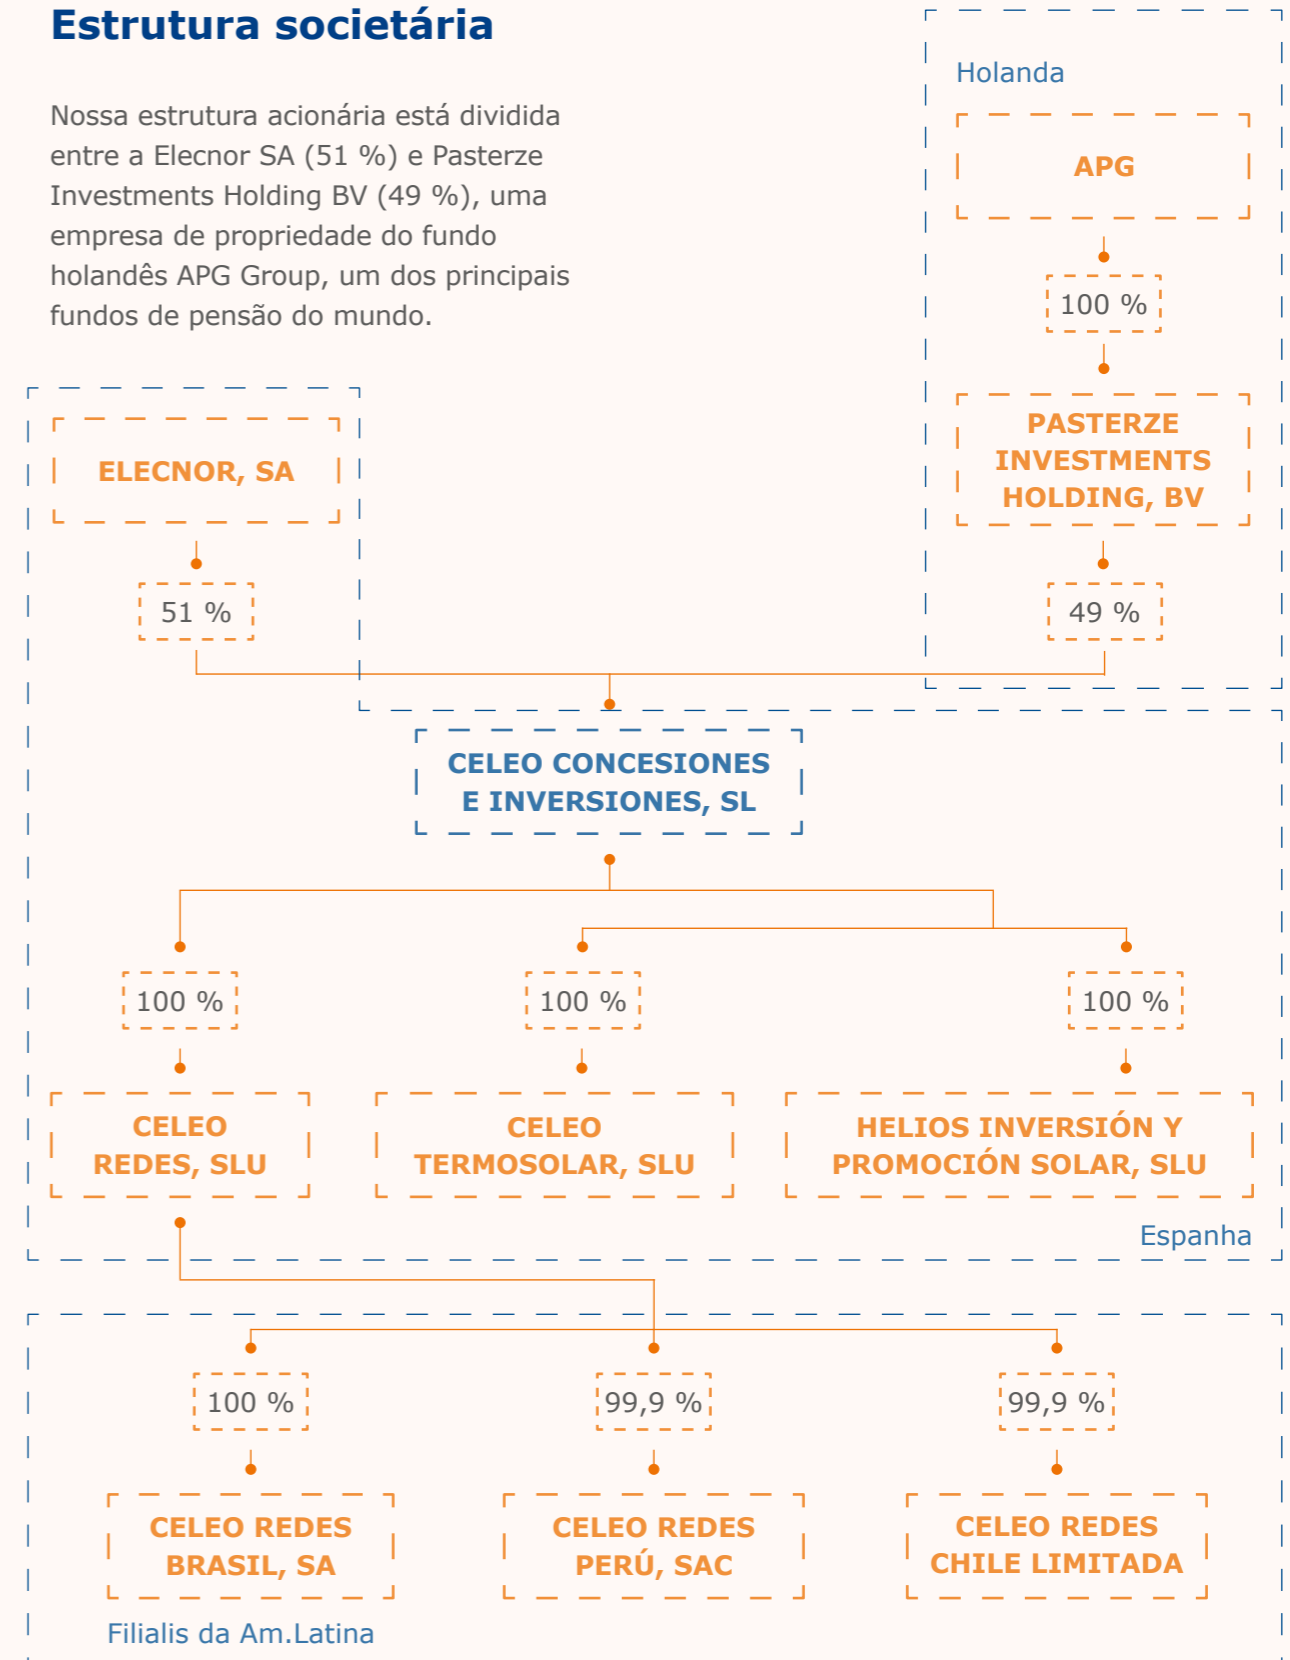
Estrutura societária

Nossa estrutura acionária está dividida entre a Elecnor SA (51 %) e Pasterze Investments Holding BV (49 %), uma empresa de propriedade do fundo holandês APG Group, um dos principais fundos de pensão do mundo.

Holanda

APG

100 %

PASTERZE INVESTMENTS HOLDING, BV

49 %

ELECNOR, SA

51 %

CELEO CONCESIONES E INVERSIONES, SL

100 %

100 %

100 %

CELEO REDES, SLU

CELEO TERMOSOLAR, SLU

HELIOS INVERSIÓN Y PROMOCIÓN SOLAR, SLU

Espanha

100 %

99,9 %

99,9 %

CELEO REDES BRASIL, SA

CELEO REDES PERÚ, SAC

CELEO REDES CHILE LIMITADA

Filialis da Am.Latina